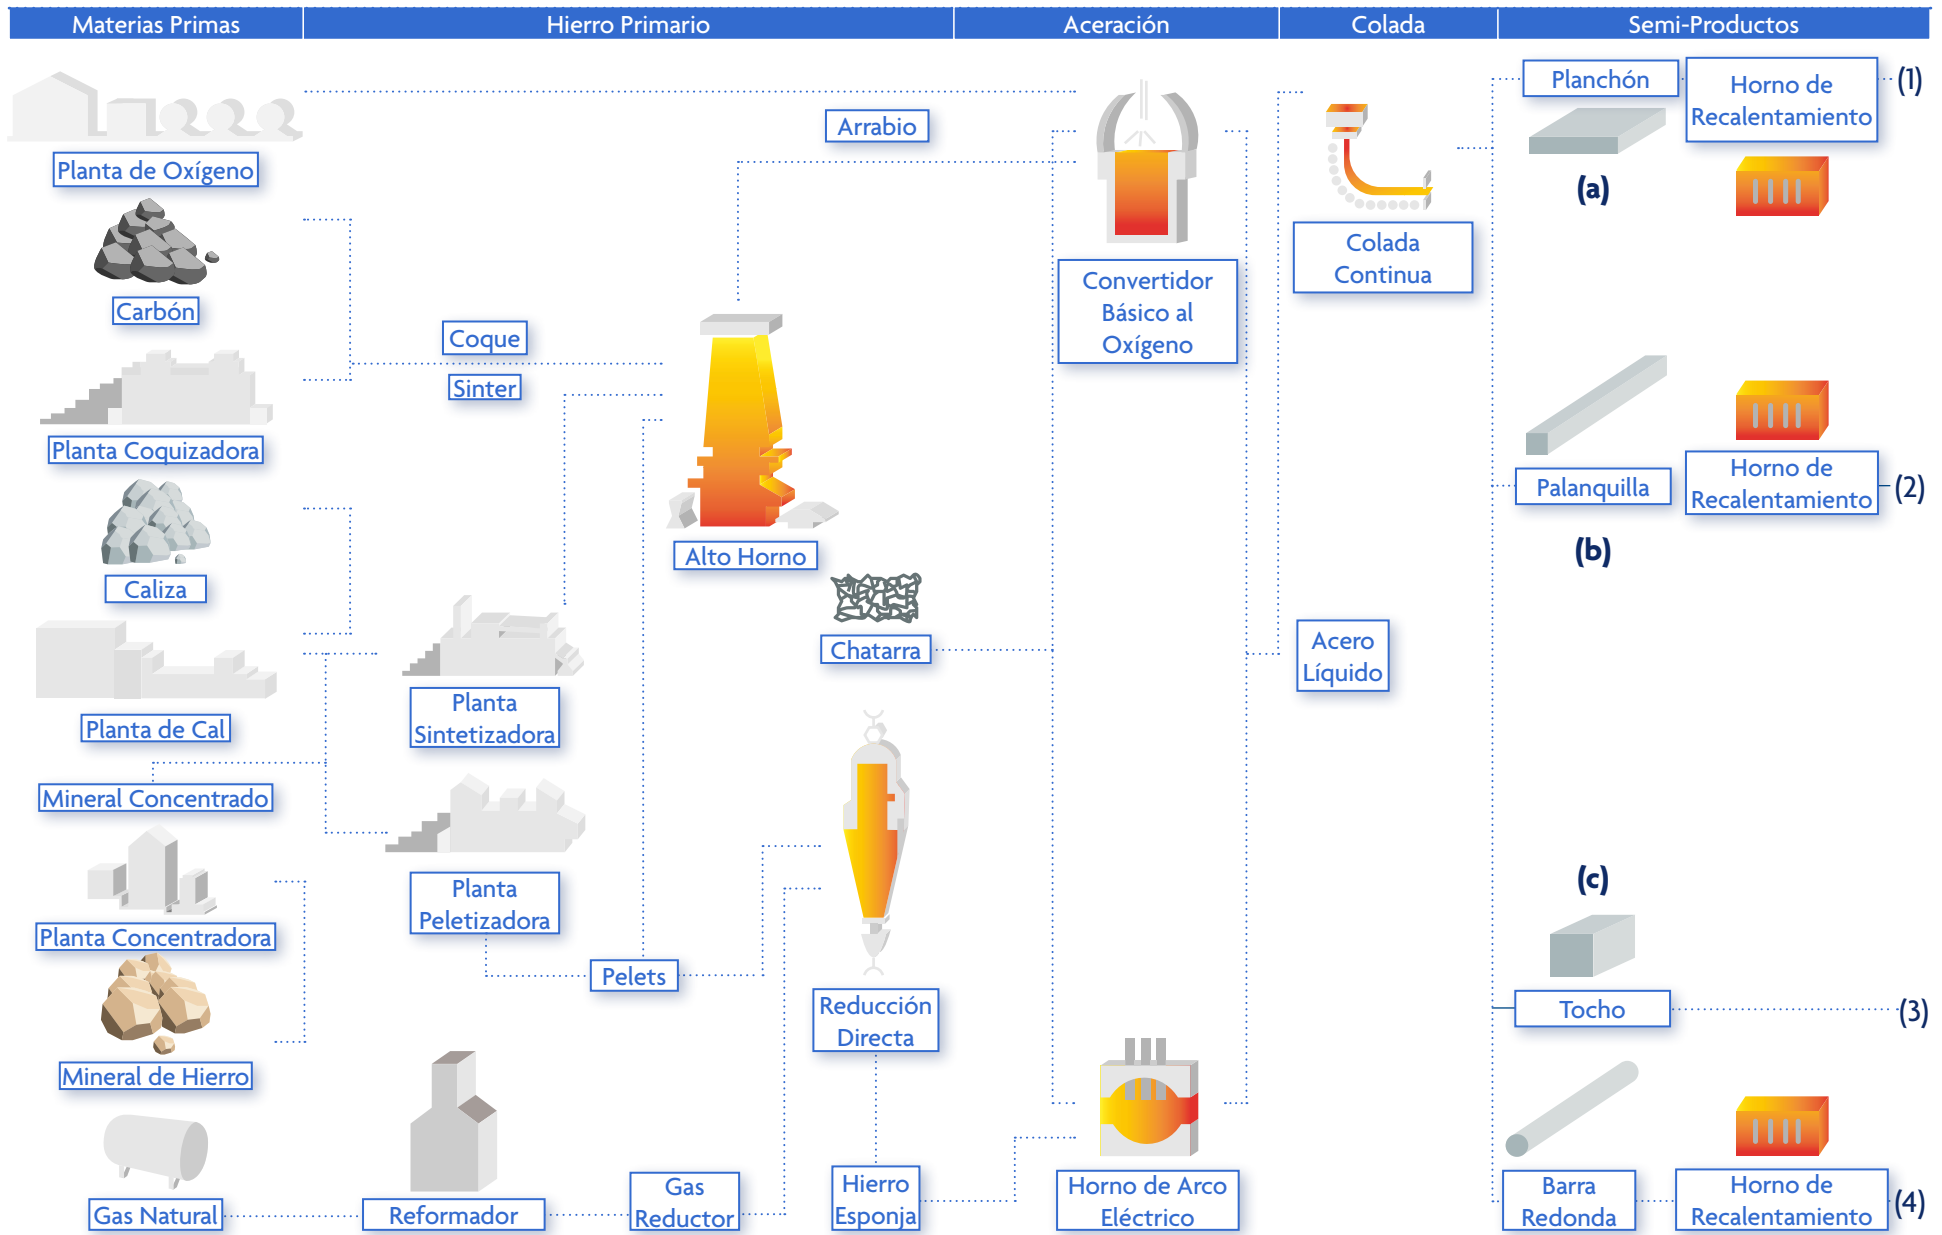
| Materias Primas | Hierro Primario | Aceración | Colada | Semi-Productos |
|---|---|---|---|---|

Planta de Oxígeno

Carbón

Planta Coquizadora

Caliza

Planta de Cal

Mineral Concentrado

Planta Concentradora

Mineral de Hierro

Gas Natural

Coque

Sinter

Planta Sintetizadora

Planta Peletizadora

Pelets

Reformador

Gas Reductor

Arrabio

Alto Horno

Chatarra

Reducción Directa

Hierro Esponja

Convertidor Básico al Oxígeno

Horno de Arco Eléctrico

Colada Continua

Acero Líquido

Planchón

Horno de Recalentamiento

(1)

(a)

Palanquilla

Horno de Recalentamiento

(2)

(b)

(c)

Tocho

(3)

Barra Redonda

Horno de Recalentamiento

(4)